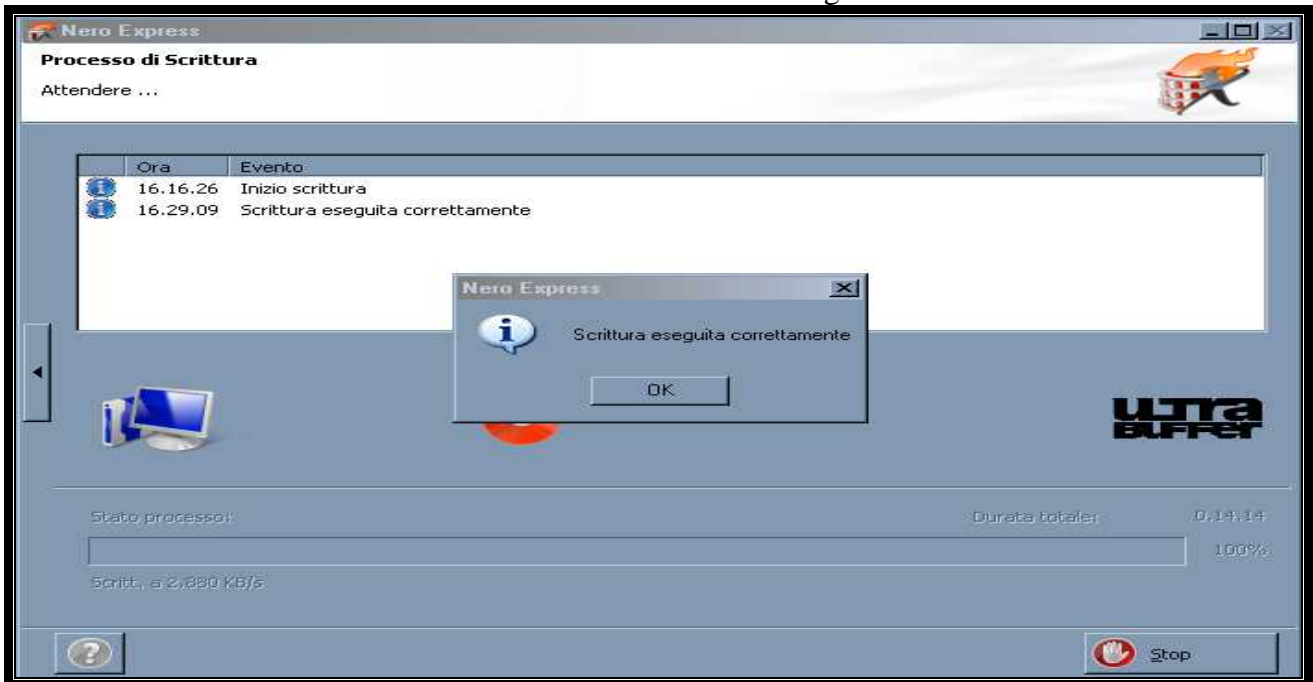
Nero Express

Processo di Scrittura

Attendere ...

| Ora | Evento |
|---|---|
| 16.16.26 | Inizio scrittura |
| 16.29.09 | Scrittura eseguita correttamente |

Nero Express

Scrittura eseguita correttamente

OK

ULTRA BUFFER

Stato processo:

Durata totale:

0.14.14

100%

Scritt. a 2.880 KB/s

Stop